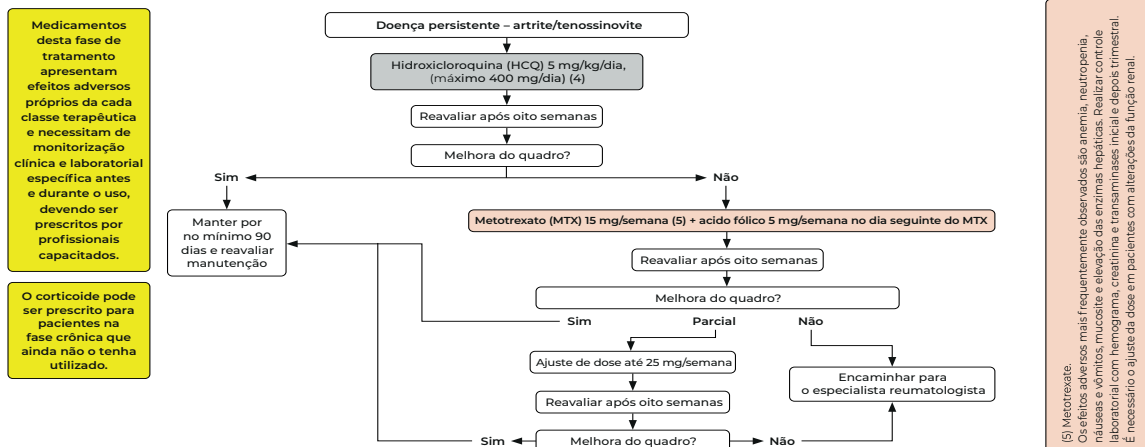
Medicamentos desta fase de tratamento apresentam efeitos adversos próprios da cada classe terapêutica e necessitam de monitorização clínica e laboratorial específica antes e durante o uso, devendo ser prescritos por profissionais capacitados.

O corticoide pode ser prescrito para pacientes na fase crônica que ainda não o tenha utilizado.

Doença persistente – artrite/tenossinovite

Hidroxicloroquina (HCQ) 5 mg/kg/dia, (máximo 400 mg/dia) (4)

Reavaliar após oito semanas

Melhora do quadro?

Sim

Não

Manter por no mínimo 90 dias e reavaliar manutenção

Metotrexato (MTX) 15 mg/semana (5) + acido fólico 5 mg/semana no dia seguinte do MTX

Reavaliar após oito semanas

Melhora do quadro?

Sim

Parcial

Não

Ajuste de dose até 25 mg/semana

Reavaliar após oito semanas

Encaminhar para o especialista reumatologista

Sim

Melhora do quadro?

Não

(5) Metotrexate.
Os efeitos adversos mais frequentemente observados são anemia, neutropenia, náuseas e vômitos, mucosite e elevação das enzimas hepáticas. Realizar controle laboratorial com hemograma, creatinina e transaminases inicial e depois trimestral. É necessário o ajuste da dose em pacientes com alterações da função renal.